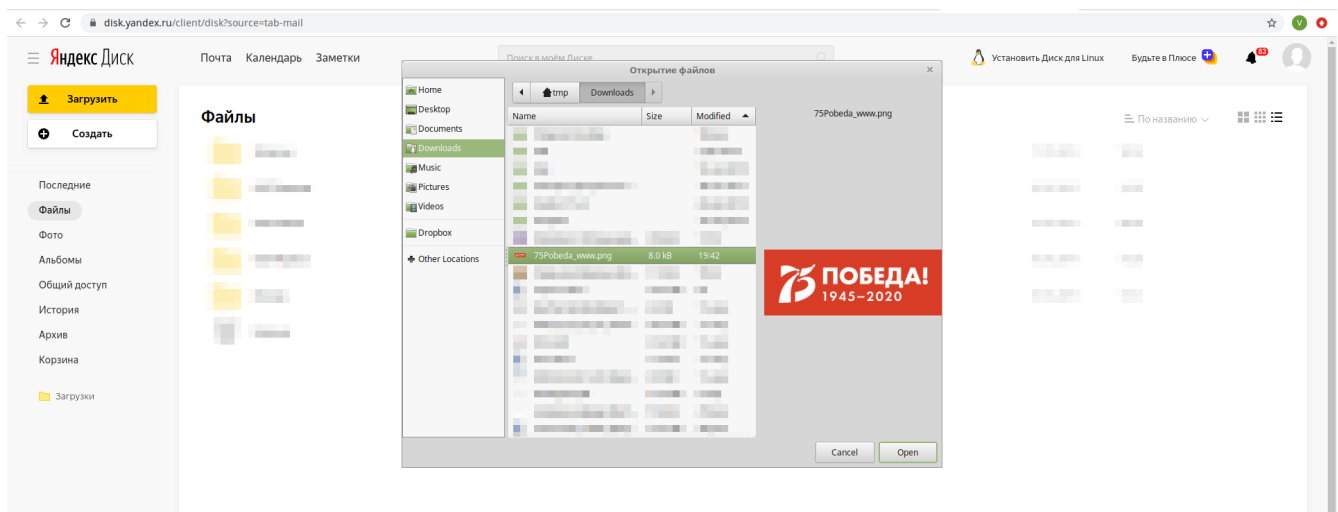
disk.yandex.ru/client/disk?source=tab-mail

Яндекс Диск

Почта Календарь Заметки

Поиск в моём Диске

Установить Диск для Linux

Будьте в Плюсе

83

Загрузить

Создать

Последние

Файлы

Фото

Альбомы

Общий доступ

История

Архив

Корзина

Загрузки

Файлы

По названию

Открытие файлов

Home
Desktop
Documents
Downloads
Music
Pictures
Videos
Dropbox
Other Locations

tmp Downloads

| Name | Size | Modified |
|---|---|---|
| 75Pobeda_www.png | 8.0 kB | 19:42 |

75Pobeda_www.png

75 ПОБЕДА! 1945–2020

Cancel

Open